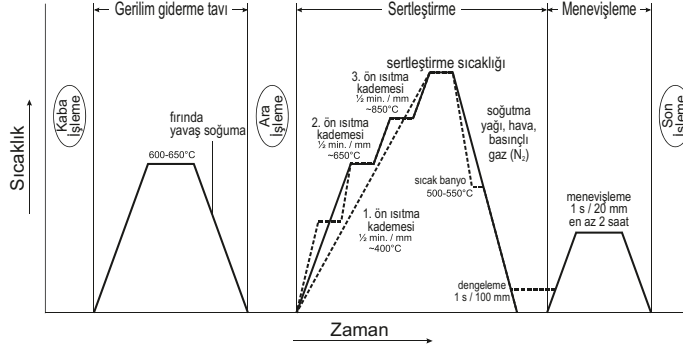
Gerilim giderme tavı

Sertleştirme

Menevişleme

Sıcaklık

Kaba İşleme

fırında yavaş soğuma

600-650°C

Ara İşleme

sertleştirme sıcaklığı

3. ön ısıtma kademesi ½ min. / mm ~850°C

2. ön ısıtma kademesi ½ min. / mm ~650°C

1. ön ısıtma kademesi ½ min. / mm ~400°C

soğutma yağı, hava, basınçlı gaz ($N_2$)

sıcak banyo 500-550°C

dengeleme 1 s / 100 mm

menevişleme 1 s / 20 mm en az 2 saat

Son İşleme

Zaman